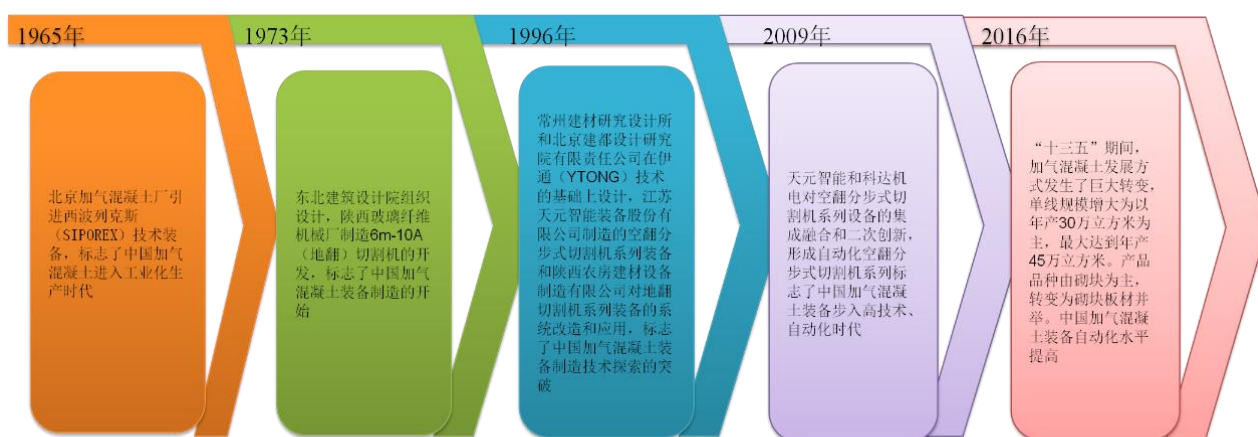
1965年

北京加气混凝土厂引进西波列克斯（SIPOREX）技术装备，标志了中国加气混凝土进入工业化生产时代

1973年

东北建筑设计院组织设计，陕西玻璃纤维机械厂制造6m-10A（地翻）切割机的开发，标志了中国加气混凝土装备制造的开始

1996年

常州建材研究设计所和北京建都设计研究院有限责任公司在伊通（YTONG）技术的基础上设计，江苏天元智能装备股份有限公司制造的空翻分步式切割机系列装备和陕西农房建材设备制造有限公司对地翻切割机系列装备的系统改造和应用，标志了中国加气混凝土装备制造技术探索的突破

2009年

天元智能和科达机电对空翻分步式切割机系列设备的集成融合和二次创新，形成自动化空翻分步式切割机系列标志了中国加气混凝土装备步入高技术、自动化时代

2016年

“十三五”期间，加气混凝土发展方式发生了巨大转变，单线规模增大为以年产30万立方米为主，最大达到年产45万立方米。产品品种由砌块为主，转变为砌块板材并举。中国加气混凝土装备自动化水平提高